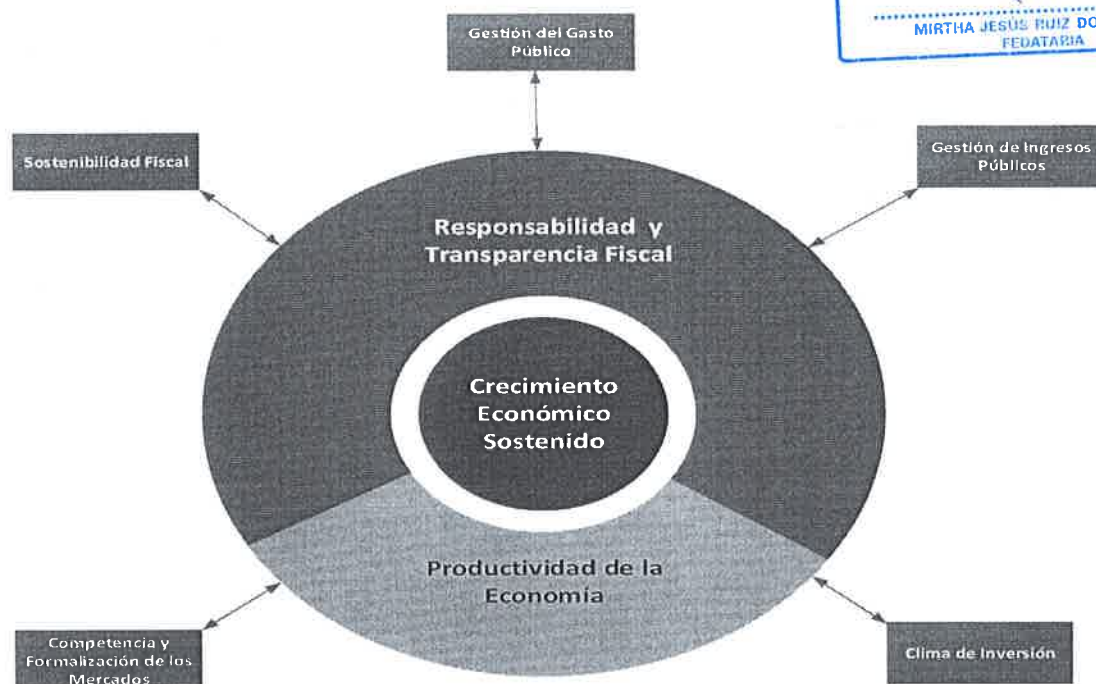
MIRTHA JESÚS RUIZ DO
FEDATARIA

Gestión del Gasto Público

Sostenibilidad Fiscal

Gestión de Ingresos Públicos

Responsabilidad y Transparencia Fiscal

Crecimiento Económico Sostenido

Productividad de la Economía

Competencia y Formalización de los Mercados

Clima de Inversión